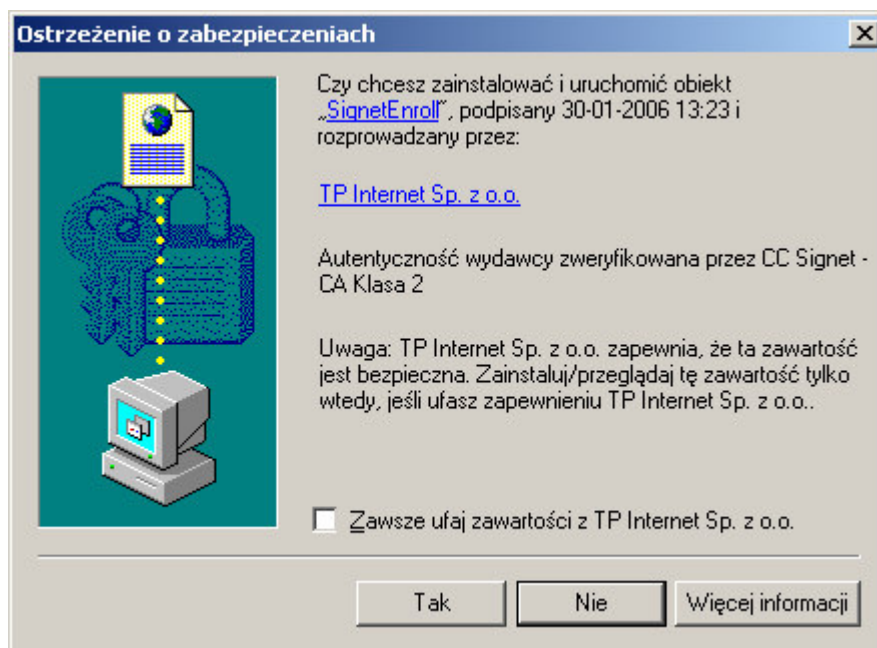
Ostrzeżenie o zabezpieczeniach

×

Czy chcesz zainstalować i uruchomić obiekt „SignetEnroll", podpisany 30-01-2006 13:23 i rozprowadzany przez:

TP Internet Sp. z o.o.

Autentyczność wydawcy zweryfikowana przez CC Signet - CA Klasa 2

Uwaga: TP Internet Sp. z o.o. zapewnia, że ta zawartość jest bezpieczna. Zainstaluj/przeglądaj tę zawartość tylko wtedy, jeśli ufasz zapewnieniu TP Internet Sp. z o.o..

Zawsze ufaj zawartości z TP Internet Sp. z o.o.

Tak

Nie

Więcej informacji